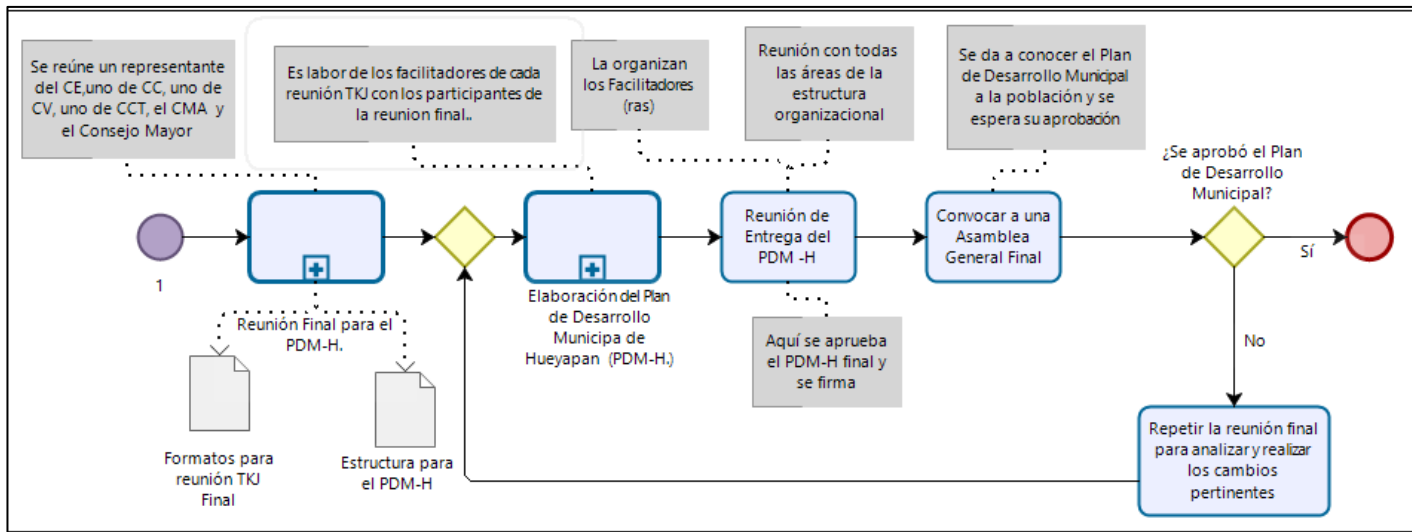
Se reúne un representante del CE,uno de CC, uno de CV, uno de CCT, el CMA y el Consejo Mayor

Es labor de los facilitadores de cada reunión TKJ con los participantes de la reunion final..

La organizan los Facilitadores (ras)

Reunión con todas las áreas de la estructura organizacional

Se da a conocer el Plan de Desarrollo Municipal a la población y se espera su aprobación

¿Se aprobó el Plan de Desarrollo Municipal?

1

Reunión Final para el PDM-H.

Elaboración del Plan de Desarrollo Municipa de Hueyapan (PDM-H.)

Reunión de Entrega del PDM -H

Convocar a una Asamblea General Final

Sí

No

Aquí se aprueba el PDM-H final y se firma

Formatos para reunión TKJ Final

Estructura para el PDM-H

Repetir la reunión final para analizar y realizar los cambios pertinentes